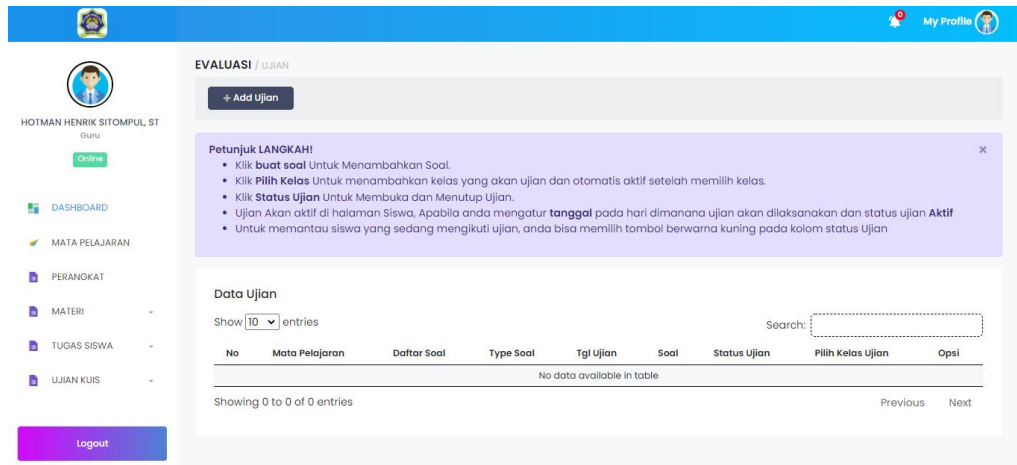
0 My Profile

HOTMAN HENRIK SITOMPUL, ST
Guru
Online

DASHBOARD
MATA PELAJARAN
PERANGKAT
MATERI
TUGAS SISWA
UJIAN KUIS

Logout

EVALUASI / UJIAN

+ Add Ujian

Petunjuk LANGKAH!
×
- Klik **buat soal** Untuk Menambahkan Soal.
- Klik **Pilih Kelas** Untuk menambahkan kelas yang akan ujian dan otomatis aktif setelah memilih kelas.
- Klik **Status Ujian** Untuk Membuka dan Menutup Ujian.
- Ujian Akan aktif di halaman Siswa, Apabila anda mengatur **tanggal** pada hari dimanana ujian akan dilaksanakan dan status ujian **Aktif**
- Untuk memantau siswa yang sedang mengikuti ujian, anda bisa memilih tombol berwarna kuning pada kolom status Ujian

Data Ujian

Show 10 entries

Search:

| No | Mata Pelajaran | Daftar Soal | Type Soal | Tgl Ujian | Soal | Status Ujian | Pilih Kelas Ujian | Opsi |
|---|---|---|---|---|---|---|---|---|
| No data available in table | | | | | | | | |

Showing 0 to 0 of 0 entries

Previous Next